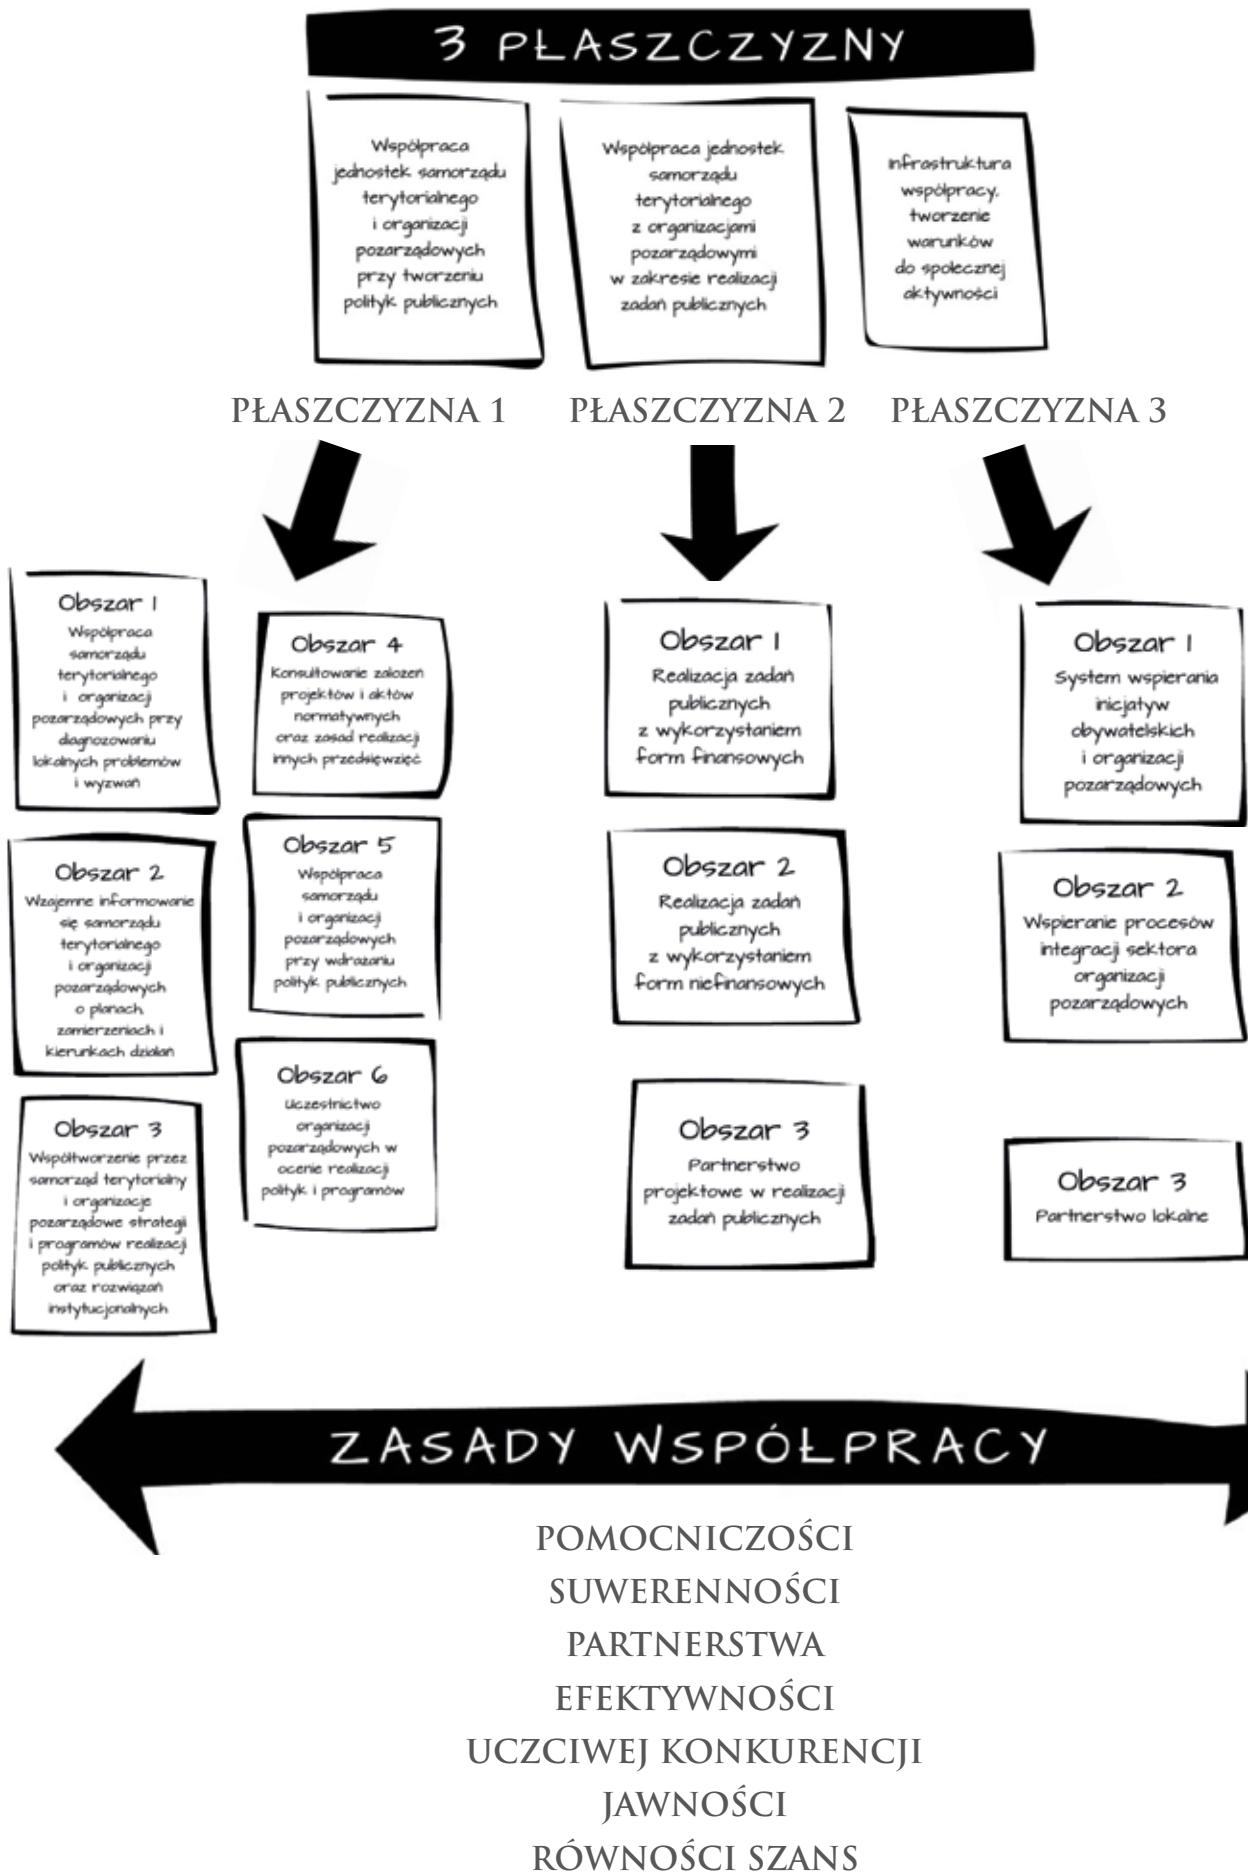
3 PŁASZCZYZNY

Współpraca jednostek samorządu terytorialnego i organizacji pozarządowych przy tworzeniu polityk publicznych

Współpraca jednostek samorządu terytorialnego z organizacjami pozarządowymi w zakresie realizacji zadań publicznych

Infrastruktura współpracy, tworzenie warunków do społecznej aktywności

PŁASZCZYZNA 1

PŁASZCZYZNA 2

PŁASZCZYZNA 3

Obszar 1
Współpraca samorządu terytorialnego i organizacji pozarządowych przy diagnozowaniu lokalnych problemów i wyzwań

Obszar 2
Wzajemne informowanie się samorządu terytorialnego i organizacji pozarządowych o planach, zamierzeniach i kierunkach działań

Obszar 3
Współtworzenie przez samorząd terytorialny i organizacje pozarządowe strategii i programów realizacji polityk publicznych oraz rozwiązań instytucjonalnych

Obszar 4
Konsultowanie założeń projektów i aktów normatywnych oraz zasad realizacji innych przedsięwzięć

Obszar 5
Współpraca samorządu i organizacji pozarządowych przy wdrażaniu polityk publicznych

Obszar 6
Uczestnictwo organizacji pozarządowych w ocenie realizacji polityk i programów

Obszar 1
Realizacja zadań publicznych z wykorzystaniem form finansowych

Obszar 2
Realizacja zadań publicznych z wykorzystaniem form niefinansowych

Obszar 3
Partnerstwo projektowe w realizacji zadań publicznych

Obszar 1
System wspierania inicjatyw obywatelskich i organizacji pozarządowych

Obszar 2
Wspieranie procesów integracji sektora organizacji pozarządowych

Obszar 3
Partnerstwo lokalne

ZASADY WSPÓŁPRACY

POMOCNICZOŚCI
SUWERENNOŚCI
PARTNERSTWA
EFEKTYWNOŚCI
UCZCIWEJ KONKURENCJI
JAWNOŚCI
RÓWNOŚCI SZANS